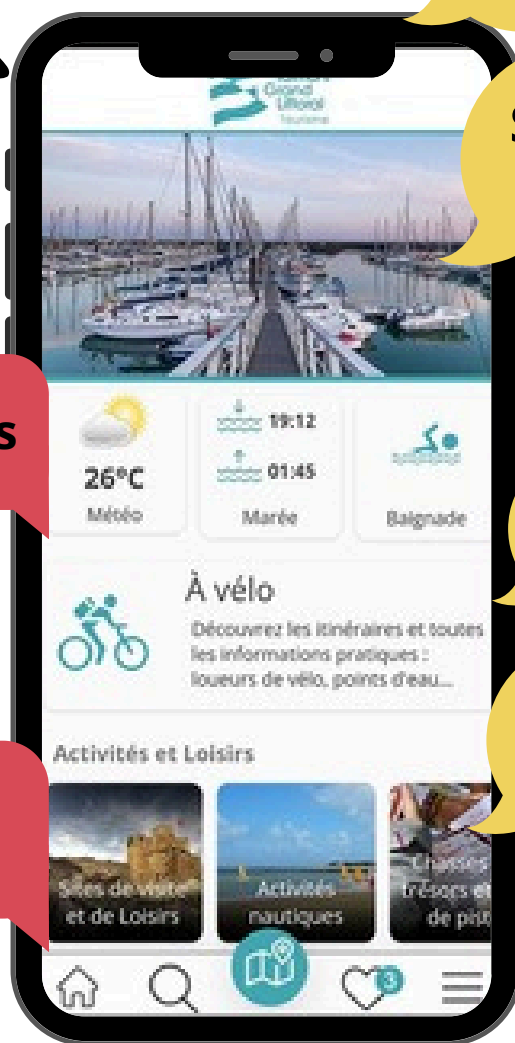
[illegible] Grand Littoral Tourisme

s

S

26°C
Météo

19:12
01:45
Marée

Baignade

À vélo
Découvrez les itinéraires et toutes les informations pratiques : loueurs de vélo, points d'eau...

Activités et Loisirs

Sites de visite et de Loisirs

Activités nautiques

Chasses trésors et de pist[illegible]

3